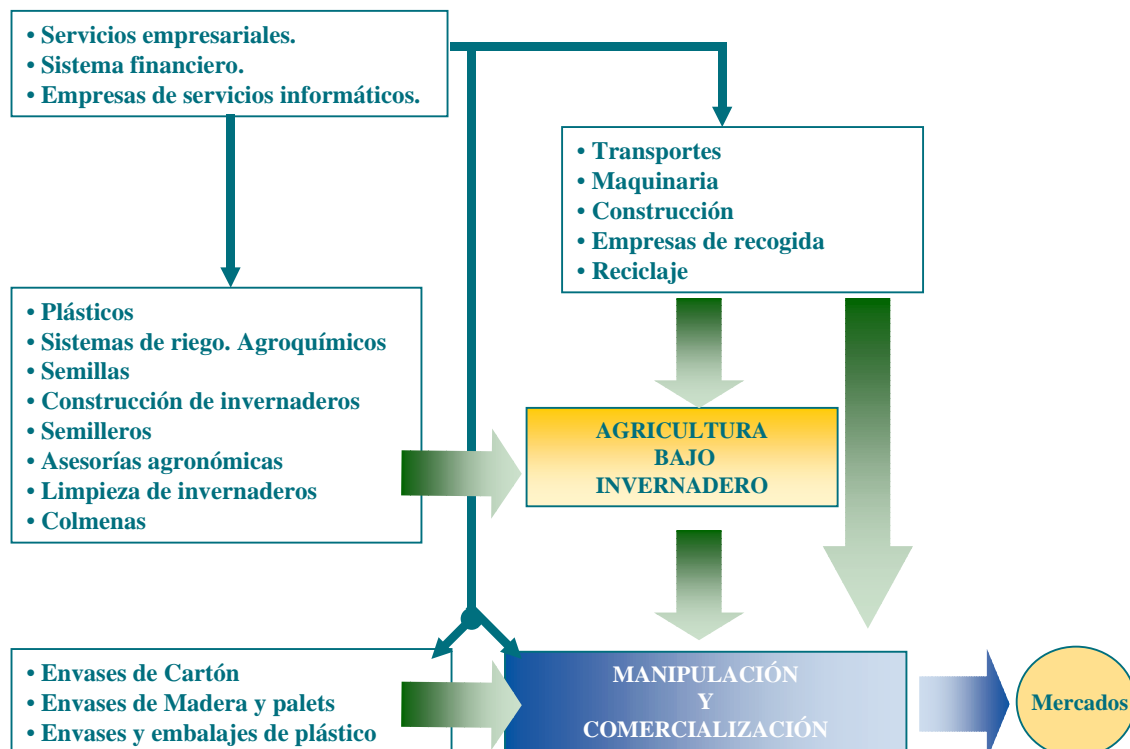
• Servicios empresariales.
• Sistema financiero.
• Empresas de servicios informáticos.

• Transportes
• Maquinaria
• Construcción
• Empresas de recogida
• Reciclaje

• Plásticos
• Sistemas de riego. Agroquímicos
• Semillas
• Construcción de invernaderos
• Semilleros
• Asesorías agronómicas
• Limpieza de invernaderos
• Colmenas

AGRICULTURA BAJO INVERNADERO

• Envases de Cartón
• Envases de Madera y palets
• Envases y embalajes de plástico

MANIPULACIÓN Y COMERCIALIZACIÓN

Mercados